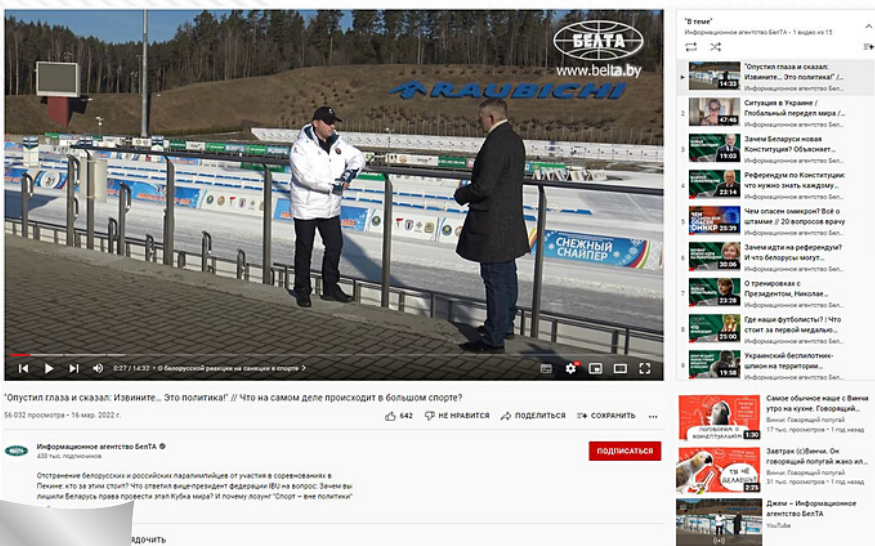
БЕЛТА
www.belta.by
RAUBICHI
СНЕЖНЫЙ СНАЙПЕР

0:27 / 14:32 • О белорусской реакции на санкции в спорте >

"Опустил глаза и сказал: Извините... Это политика!" // Что на самом деле происходит в большом спорте?

56 032 просмотра • 16 мар. 2022 г.

642 НЕ НРАВИТСЯ ПОДЕЛИТЬСЯ СОХРАНИТЬ

Информационное агентство БелТА
433 тыс. подписчиков

ПОДПИСАТЬСЯ

Отстранение белорусских и российских паралимпийцев от участия в соревнованиях в Пекине: кто за этим стоит? Что ответил вице-президент федерации IBU на вопрос: Зачем вы лишили Беларусь права провести этап Кубка мира? И почему лозунг "Спорт – вне политики"

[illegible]доячить

"В теме"
Информационное агентство БелТА • 1 видео из 15

14:33 "Опустил глаза и сказал: Извините... Это политика!" /...
Информационное агентство...

2 47:46 Ситуация в Украине / Глобальный передел мира /...
Информационное агентство...

3 19:03 Зачем Беларуси новая Конституция? Объясняет...
Информационное агентство...

4 23:14 Референдум по Конституции: что нужно знать каждому...
Информационное агентство...

5 25:39 Чем опасен омикрон? Всё о штамме // 20 вопросов врачу
Информационное агентство...

6 30:06 Зачем идти на референдум? И что белорусы могут...
Информационное агентство...

7 23:28 О тренировках с Президентом, Николае...
Информационное агентство...

8 25:00 Где наши футболисты? | Что стоит за первой медалью...
Информационное агентство...

9 19:56 Украинский беспилотник-шпион на территории...
Информационное агентство...

1:30 Самое обычное наше с Винчи утро на кухне. Говорящий...
Винчи. Говорящий попугай
17 тыс. просмотров • 1 год назад

2:25 Завтрак (с)Винчи. Он говорящий попугай жако ил...
Винчи. Говорящий попугай
31 тыс. просмотров • 1 год назад

Джем – Информационное агентство БелТА
YouTube